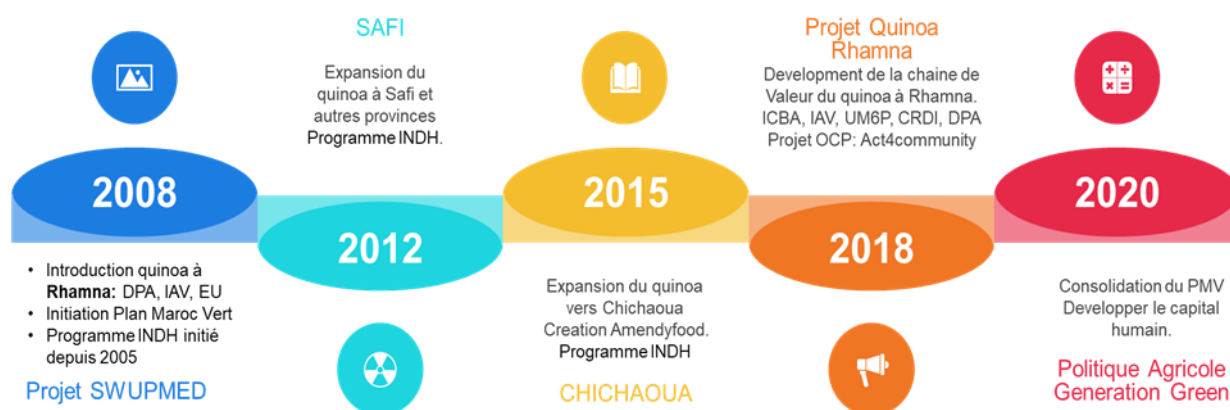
SAFI

Expansion du quinoa à Safi et autres provinces Programme INDH.

Projet Quinoa Rhamna

Development de la chaine de Valeur du quinoa à Rhamna. ICBA, IAV, UM6P, CRDI, DPA Projet OCP: Act4community

2008

2012

2015

2018

2020

- Introduction quinoa à **Rhamna:** DPA, IAV, EU
- Initiation Plan Maroc Vert
- Programme INDH initié depuis 2005

Projet SWUPMED

Expansion du quinoa vers Chichaoua Creation Amendyfood. Programme INDH

CHICHAOUA

Consolidation du PMV Developper le capital humain.

Politique Agricole Generation Green